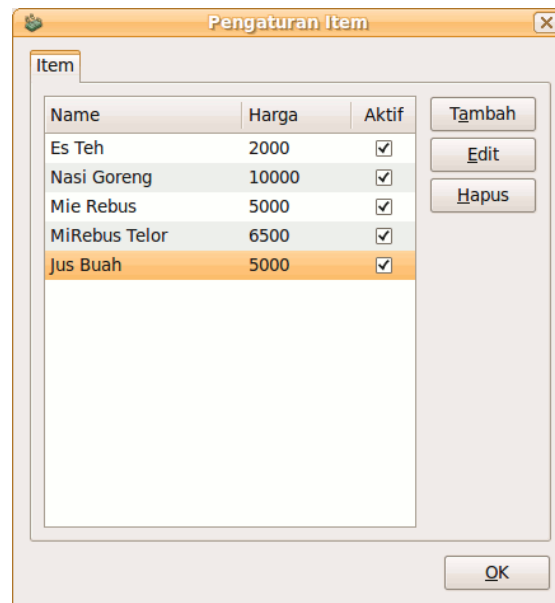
Pengaturan Item

Item

| Name | Harga | Aktif |
|---|---|---|
| Es Teh | 2000 | ✓ |
| Nasi Goreng | 10000 | ✓ |
| Mie Rebus | 5000 | ✓ |
| MiRebus Telor | 6500 | ✓ |
| Jus Buah | 5000 | ✓ |

Tambah
Edit
Hapus

OK